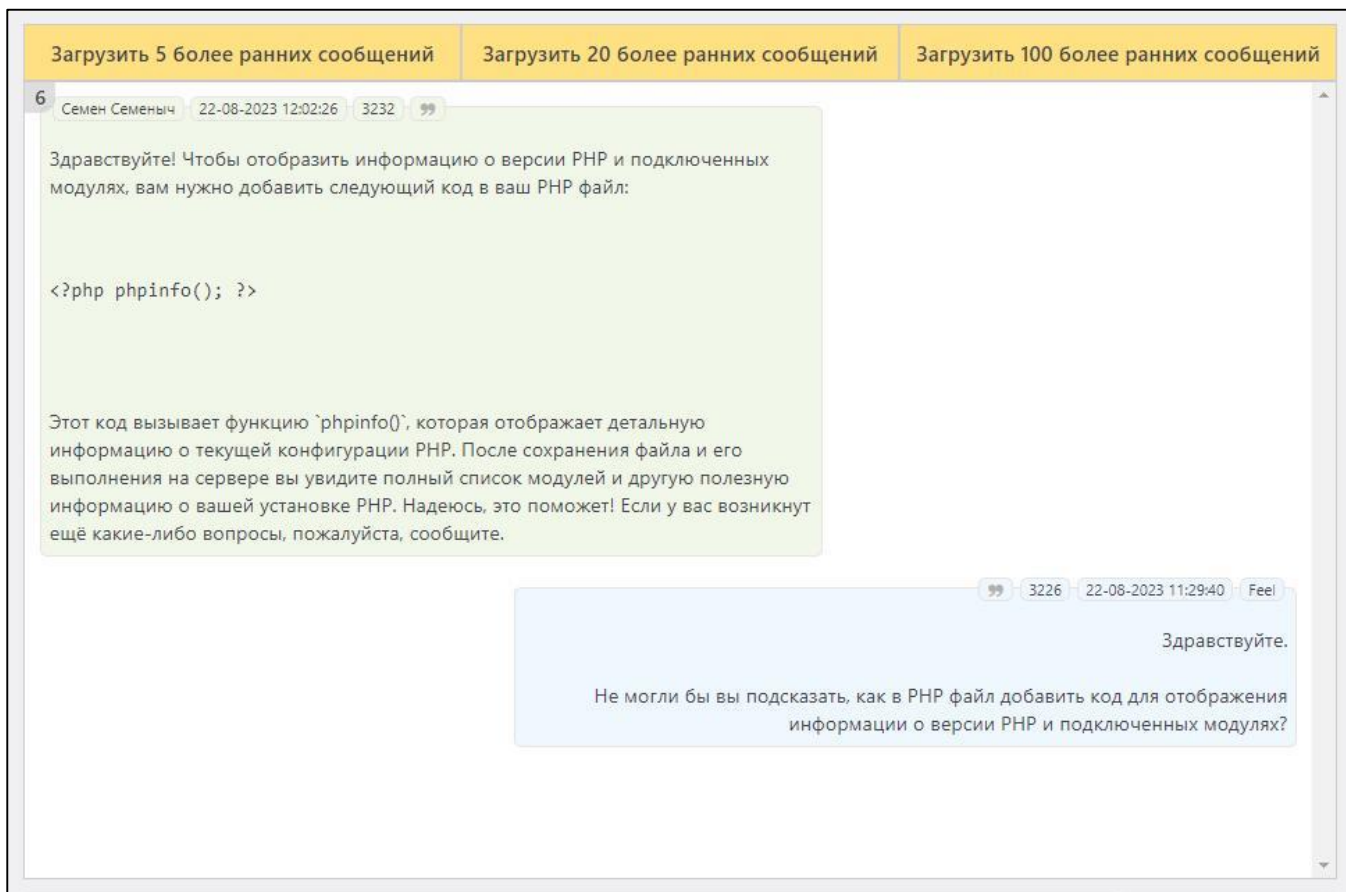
Загрузить 5 более ранних сообщений | Загрузить 20 более ранних сообщений | Загрузить 100 более ранних сообщений

6 Семен Семеныч 22-08-2023 12:02:26 3232 99

Здравствуйте! Чтобы отобразить информацию о версии PHP и подключенных модулях, вам нужно добавить следующий код в ваш PHP файл:

<?php phpinfo(); ?>

Этот код вызывает функцию `phpinfo()`, которая отображает детальную информацию о текущей конфигурации PHP. После сохранения файла и его выполнения на сервере вы увидите полный список модулей и другую полезную информацию о вашей установке PHP. Надеюсь, это поможет! Если у вас возникнут ещё какие-либо вопросы, пожалуйста, сообщите.

99 3226 22-08-2023 11:29:40 Feel

Здравствуйте.

Не могли бы вы подсказать, как в PHP файл добавить код для отображения информации о версии PHP и подключенных модулях?